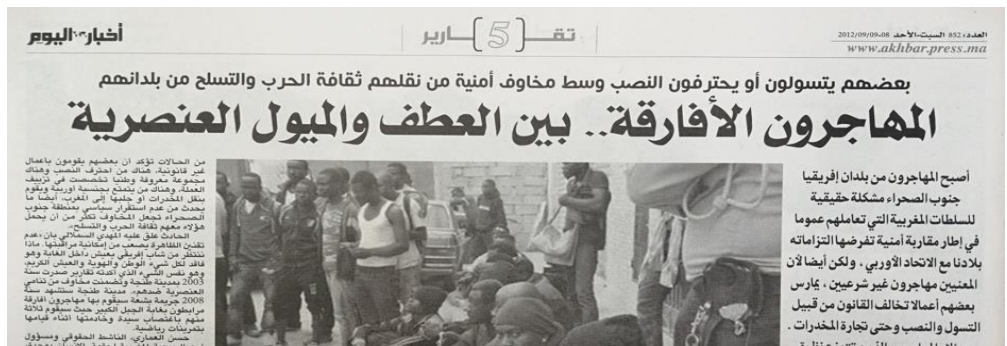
أخبار اليوم

تقـ 5 ـارير

العدد: 852 السبت-الأحد 08-2012/09/09
www.akhbar.press.ma

بعضهم يتسولون أو يحترفون النصب وسط مخاوف أمنية من نقلهم ثقافة الحرب والتسلح من بلدانهم

المهاجرون الأفارقة.. بين العطف والميول العنصرية

أصبح المهاجرون من بلدان إفريقيا جنوب الصحراء مشكلة حقيقية للسلطات المغربية التي تعاملهم عموما في إطار مقاربة أمنية تفرضها التزاماته بلادنا مع الاتحاد الأوربي، ولكن أيضا لأن المعنيين مهاجرون غير شرعيين، يمارس بعضهم أعمالا تخالف القانون من قبيل التسول والنصب وحتى تجارة المخدرات.

من الحالات تؤكد أن بعضهم يقومون بأعمال غير قانونية، هناك من احترف النصب، وهناك مجموعة معروفة وطنيا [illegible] العملة، وهناك من يتمتع بجنسية أوربية ويقوم بنقل المخدرات أو جلبها إلى المغرب، أيضا ما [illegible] الصحراء تجعل المخاوف تكثر من أن يحمل هؤلاء معهم ثقافة الحرب والتسلح.

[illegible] تقنين الظاهرة يصعب من إمكانية مراقبتها، ماذا تنتظر من شاب إفريقي يعيش داخل الغابة وهو فاقد لكل شيء الوطن والهوية والعيش الكريم، وهو نفس الشيء الذي أكدته تقارير صدرت سنة 2003 بمدينة طنجة وتضمنت مخاوف من تنامي العنصرية ضدهم، مدينة طنجة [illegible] 2008 جريمة بشعة سقوط بها مهاجرون أفارقة مرابطون بغابة الجبل الكبير حيث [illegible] ثلاثة منهم باغتصاب سيدة وخادمتها أثناء قيامها بتمرينات رياضية.

حسن العماري، الناشط الحقوقي ومسؤول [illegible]